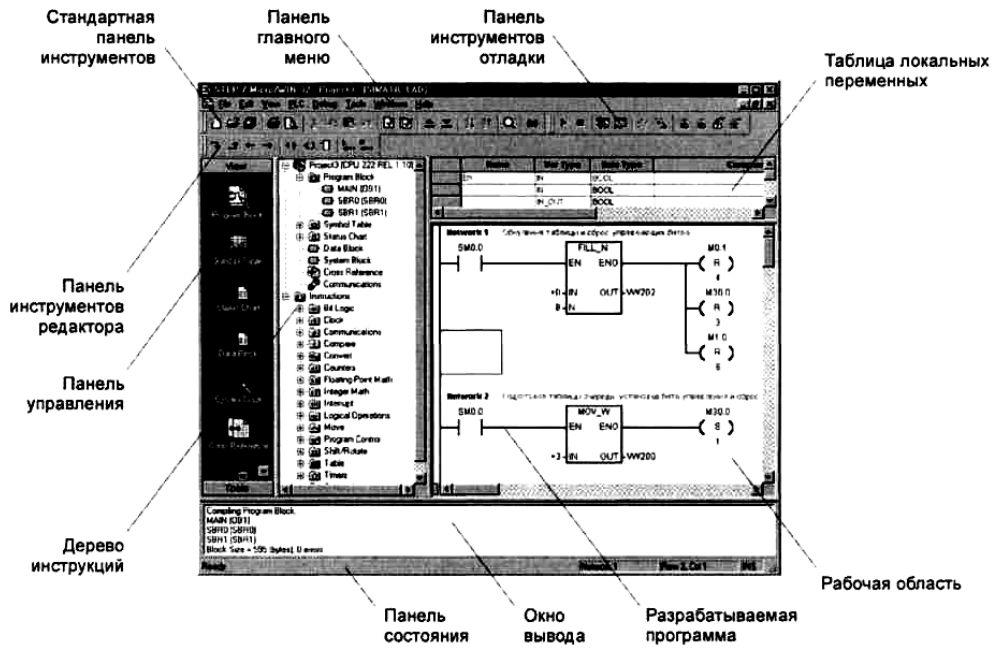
Стандартная панель инструментов

Панель главного меню

Панель инструментов отладки

Таблица локальных переменных

STEP 7 MicroWIN 32 - Project1 - [SIMATIC LAD]

File Edit View PLC Debug Tools Windows Help

View

Project1 (CPU 222 REL 1.10)
Program Block
MAIN (OB1)
SBR0 (SBR0)
SBR1 (SBR1)
Symbol Table
Status Chart
Data Block
System Block
Cross Reference
Communications
Instructions
Bit Logic
Clock
Communications
Compare
Convert
Counters
Floating-Point Math
Integer Math
Interrupt
Logical Operations
Move
Program Control
Shift/Rotate
Table
Timers

| Name | Var Type | Data Type | Comment |
|---|---|---|---|
| EN | IN | BOOL | |
| | IN | BOOL | |
| | IN_OUT | BOOL | |

Network 1 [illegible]
SM0.0
FILL_N
EN ENO
+0 IN OUT VW202
8 N
M0.1
R
4
M30.0
R
3
M1.0
R
6

Network 2 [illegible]
SM0.0
MOV_W
EN ENO
+3 IN OUT VW200
M30.0
S
1

Панель инструментов редактора

Панель управления

Дерево инструкций

Compiling Program Block
MAIN (OB1)
SBR0 (SBR0)
SBR1 (SBR1)
Block Size = 595 (bytes), 0 errors

Ready

Network 1

Row 2, Col 1

INS

Рабочая область

Панель состояния

Окно вывода

Разрабатываемая программа